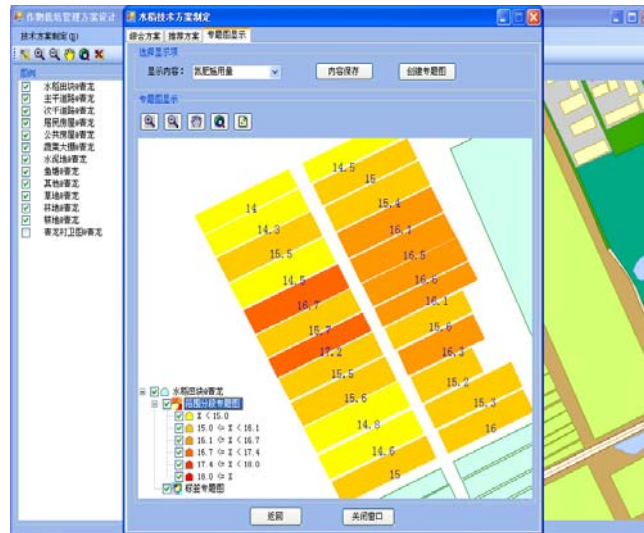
作物栽培管理方案设计
技术方案制定(Q)
图例
水稻田块#图层
主干道路#图层
次干道路#图层
居民房屋#图层
公共房屋#图层
蔬菜大棚#图层
水泥地#图层
鱼塘#图层
其他#图层
菜地#图层
林地#图层
草地#图层
春龙村卫图#图层

水稻技术方案制定
综合方案 | 推荐方案 | 专题图显示
选择显示项
显示内容: 氮肥施用量
内容保存
创建专题图
专题图显示

14.5
15
14
15.4
14.3
16.1
15.5
16.5
14.5
16.6
16.7
16.1
15.7
15.6
17.2
16.3
15.5
15.2
15.6
15.3
14.8
16
14.6
15

水稻田块#图层
施肥分级专题图
$x < 15.0$
$15.0 <= x < 16.1$
$16.1 <= x < 16.7$
$16.7 <= x < 17.4$
$17.4 <= x < 18.0$
$18.0 <= x$
标签专题图

返回
关闭窗口